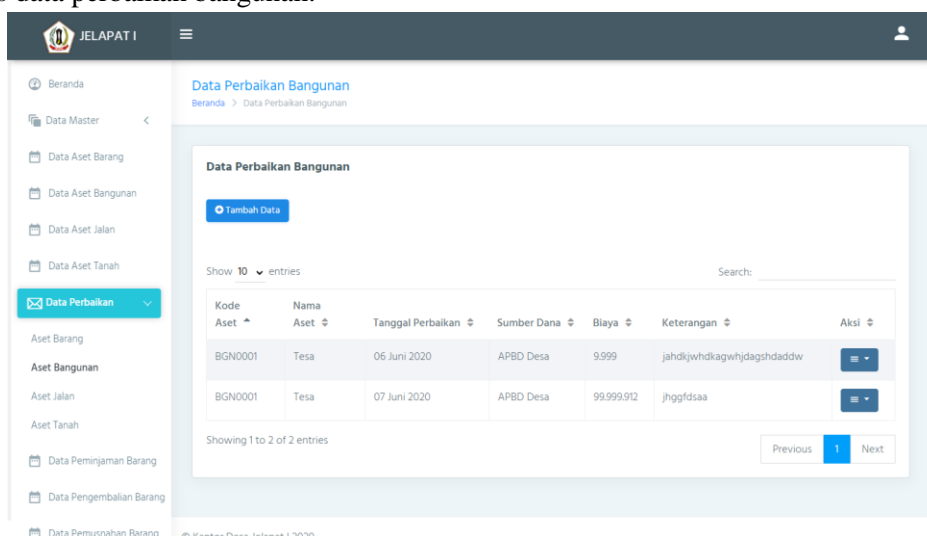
JELAPAT I

Beranda
Data Master
Data Aset Barang
Data Aset Bangunan
Data Aset Jalan
Data Aset Tanah
Data Perbaikan
Aset Barang
Aset Bangunan
Aset Jalan
Aset Tanah
Data Peminjaman Barang
Data Pengembalian Barang
Data Pemusnahan Barang

Data Perbaikan Bangunan
Beranda > Data Perbaikan Bangunan

Data Perbaikan Bangunan

Tambah Data

Show 10 entries

Search:

| Kode Aset | Nama Aset | Tanggal Perbaikan | Sumber Dana | Biaya | Keterangan | Aksi |
|---|---|---|---|---|---|---|
| BGN0001 | Tesa | 06 Juni 2020 | APBD Desa | 9.999 | jahdkjwhdkagwhjdagshdaddw | |
| BGN0001 | Tesa | 07 Juni 2020 | APBD Desa | 99.999.912 | jhggfdsaa | |

Showing 1 to 2 of 2 entries

Previous 1 Next

© Kantor Desa Jelapat I 2020